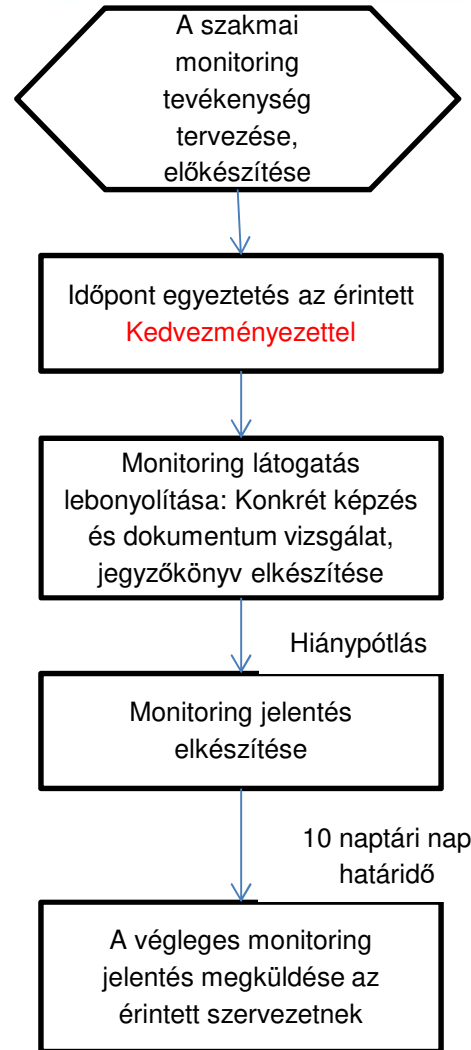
A szakmai monitoring tevékenység tervezése, előkészítése

Időpont egyeztetés az érintett Kedvezményezettel

Monitoring látogatás lebonyolítása: Konkrét képzés és dokumentum vizsgálat, jegyzőkönyv elkészítése

Hiánypótlás

Monitoring jelentés elkészítése

10 naptári nap határidő

A végleges monitoring jelentés megküldése az érintett szervezetnek